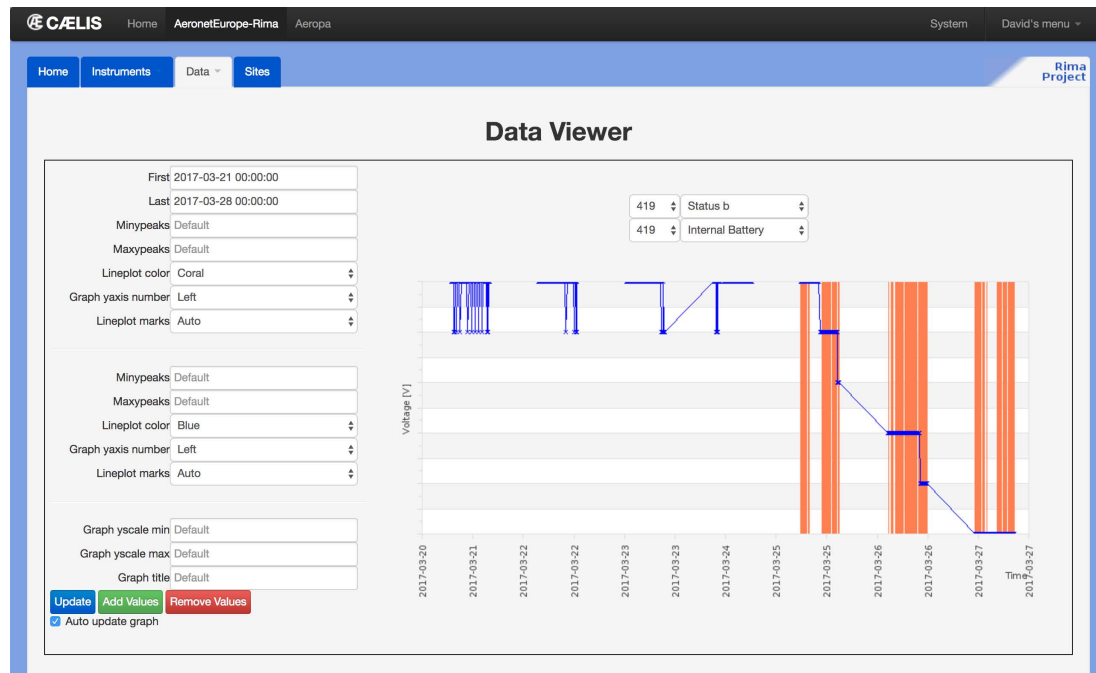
CÆLIS Home AeronetEurope-Rima Aeropa System David's menu

Home Instruments Data Sites

Rima Project

Data Viewer

First 2017-03-21 00:00:00
Last 2017-03-28 00:00:00
Minypeaks Default
Maxypeaks Default
Lineplot color Coral
Graph yaxis number Left
Lineplot marks Auto

Minypeaks Default
Maxypeaks Default
Lineplot color Blue
Graph yaxis number Left
Lineplot marks Auto

Graph yscale min Default
Graph yscale max Default
Graph title Default

Update Add Values Remove Values
Auto update graph

419 Status b
419 Internal Battery

Voltage [V]

2017-03-20 2017-03-21 2017-03-22 2017-03-22 2017-03-23 2017-03-23 2017-03-24 2017-03-25 2017-03-25 2017-03-26 2017-03-26 2017-03-27 2017-03-27

Time